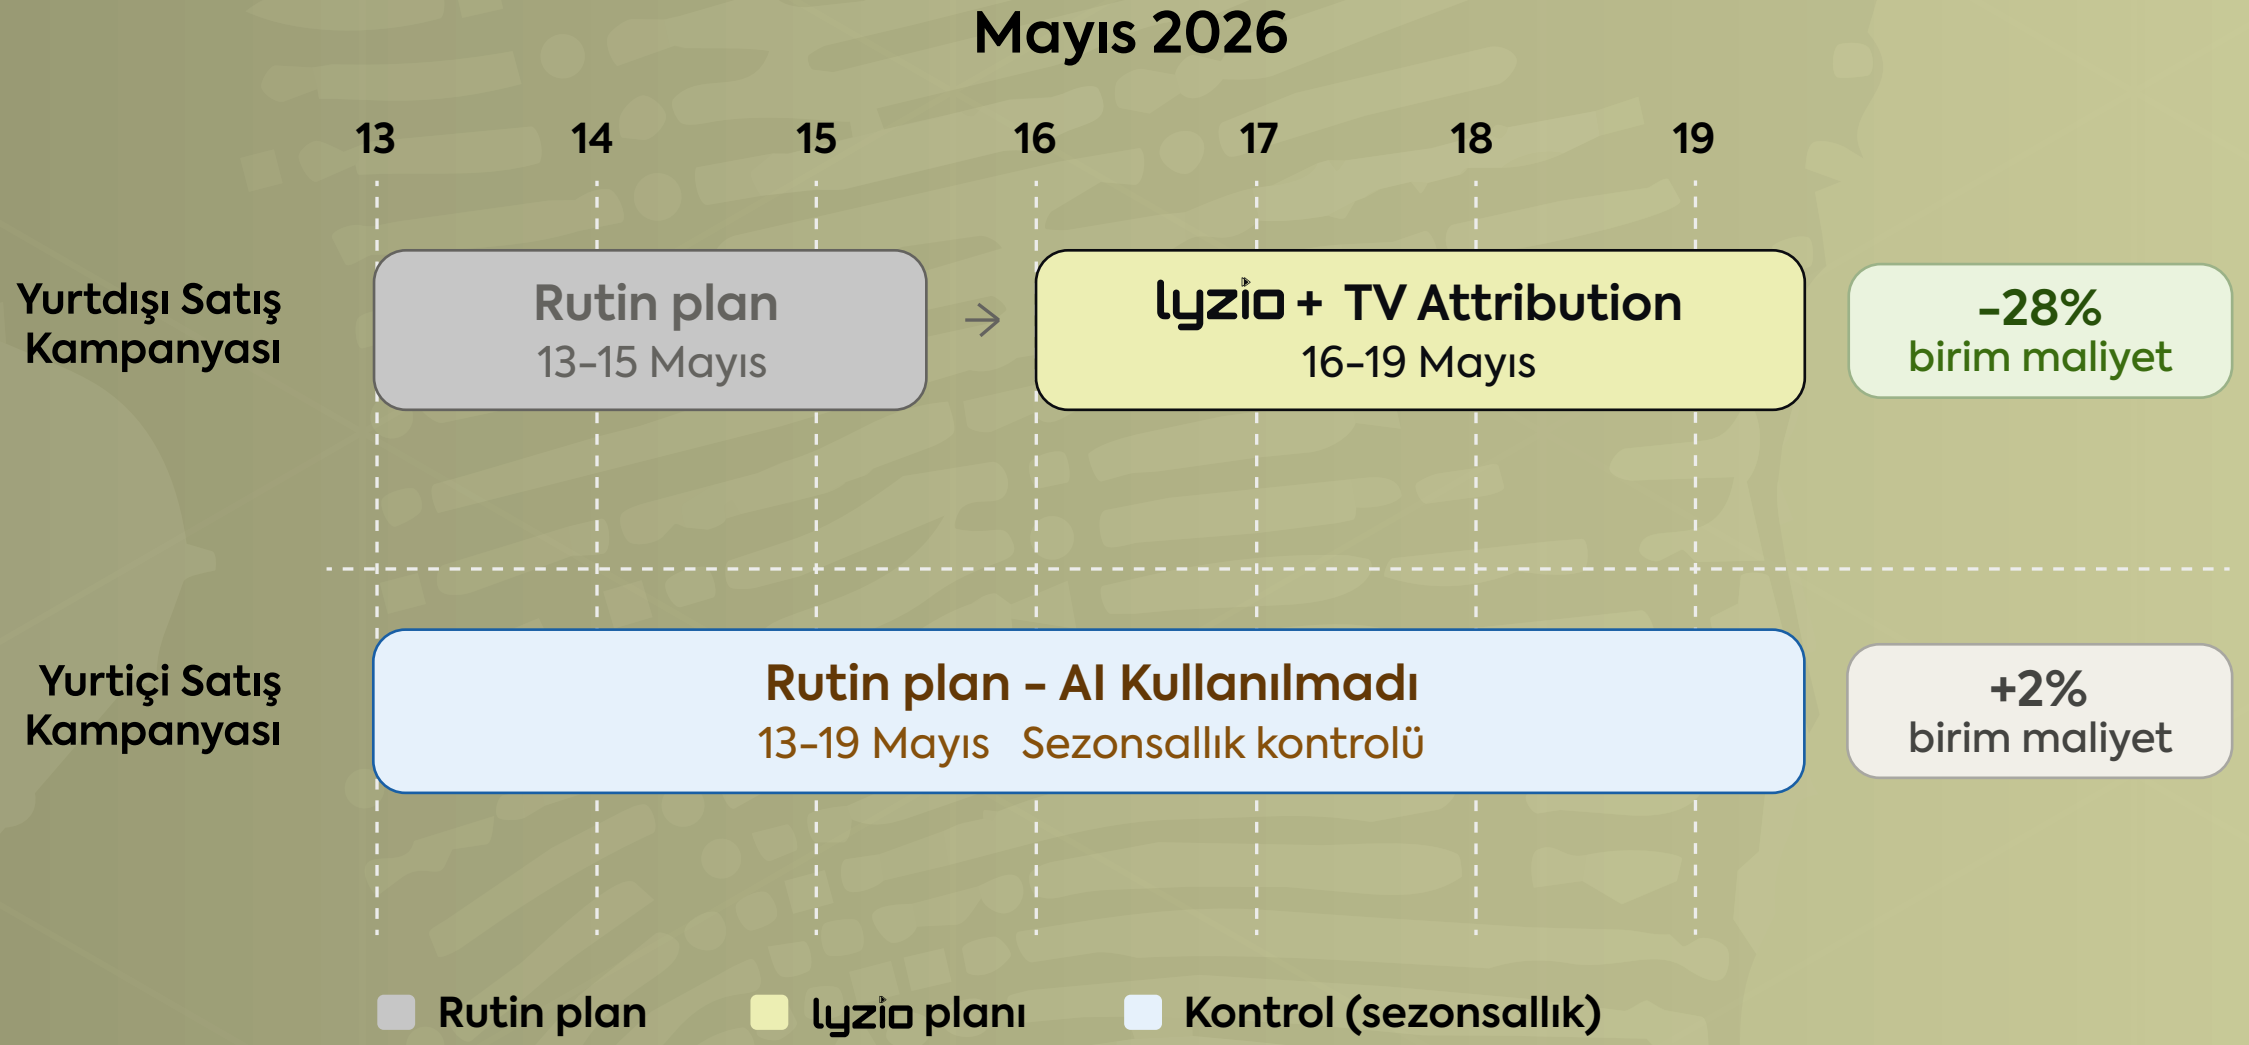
Mayıs 2026

13 14 15 16 17 18 19

Yurtdışı Satış Kampanyası

Rutin plan
13–15 Mayıs

→

lyzio + TV Attribution
16–19 Mayıs

-28%
birim maliyet

Yurtiçi Satış Kampanyası

Rutin plan – AI Kullanılmadı
13–19 Mayıs Sezonsallık kontrolü

+2%
birim maliyet

Rutin plan lyzio planı Kontrol (sezonsallık)